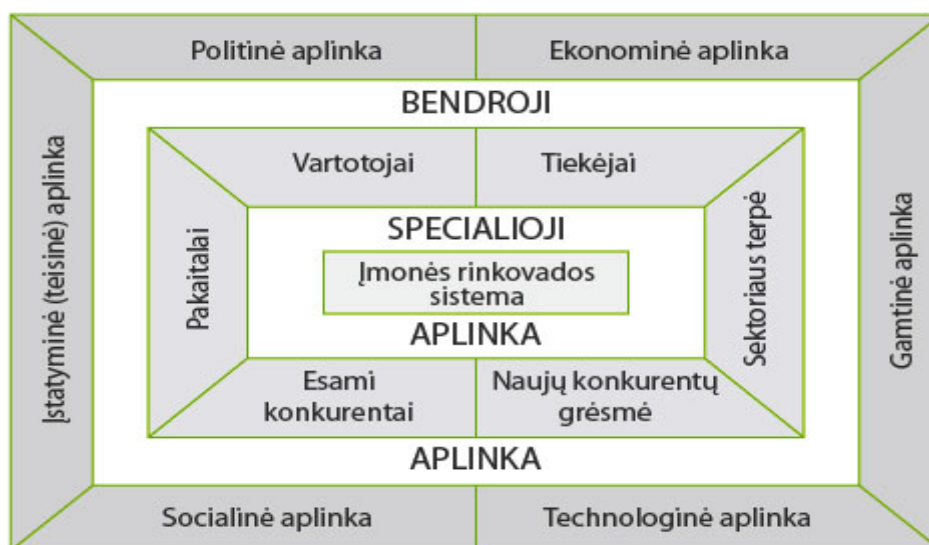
Politinė aplinka

Ekonominė aplinka

Įstatyminė (teisinė) aplinka

BENDROJI

Vartotojai

Tiekėjai

Pakaitalai

SPECIALIOJI

Įmonės rinkovados sistema

APLINKA

Sektoriaus terpė

Esami konkurentai

Naujų konkurentų grėsmė

APLINKA

Gamtinė aplinka

Socialinė aplinka

Technologinė aplinka